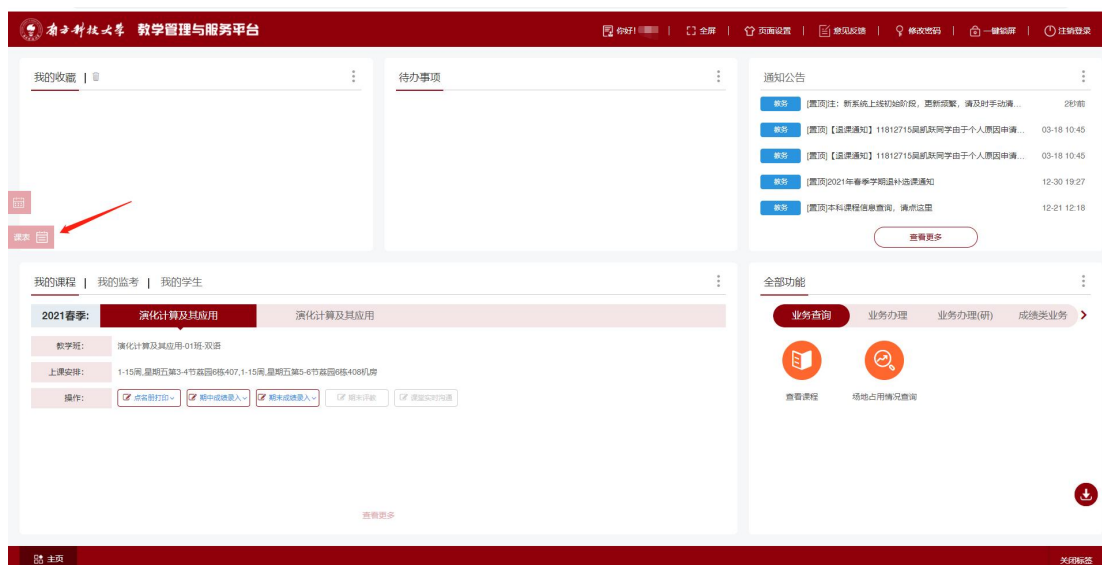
南方科技大学 教学管理与服务平台

你好! | 全屏 | 页面设置 | 意见反馈 | 修改密码 | 一键锁屏 | 注销登录

我的收藏 |

待办事项

通知公告

教务 [置顶]注：新系统上线初始阶段，更新频繁，请及时手动清... 2秒前

教务 [置顶]【退课通知】11812715吴凯跃同学由于个人原因申请... 03-18 10:45

教务 [置顶]【退课通知】11812715吴凯跃同学由于个人原因申请... 03-18 10:45

教务 [置顶]2021年春季学期退补选课通知 12-30 19:27

教务 [置顶]本科课程信息查询，请点这里 12-21 12:18

查看更多

课表

我的课程 | 我的监考 | 我的学生

2021春季: 演化计算及其应用 演化计算及其应用

教学班: 演化计算及其应用-01班-双语

上课安排: 1-15周,星期五第3-4节荔园6栋407,1-15周,星期五第5-6节荔园6栋408机房

操作: 点名册打印 期中成绩录入 期末成绩录入 期末评教 课堂实时问答

查看更多

全部功能

业务查询 业务办理 业务办理(研) 成绩类业务

查看课程 场地占用情况查询

主页

关闭标签